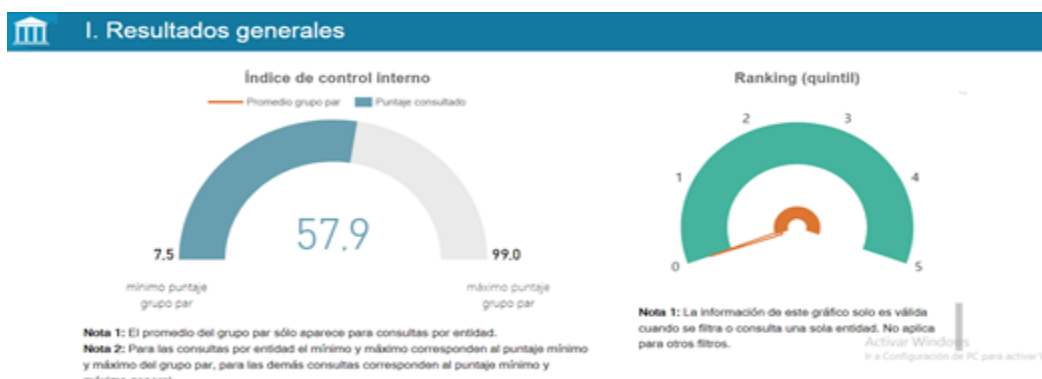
I. Resultados generales

Índice de control interno

Promedio grupo par
Puntaje consultado

57.9

7.5
99.0

mínimo puntaje grupo par

máximo puntaje grupo par

Nota 1: El promedio del grupo par sólo aparece para consultas por entidad.
Nota 2: Para las consultas por entidad el mínimo y máximo corresponden al puntaje mínimo y máximo del grupo par, para las demás consultas corresponden al puntaje mínimo y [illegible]

Ranking (quintil)

0
1
2
3
4
5

Nota 1: La información de este gráfico solo es válida cuando se filtra o consulta una sola entidad. No aplica para otros filtros.

Activar Windows
Ir a Configuración de PC para activar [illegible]